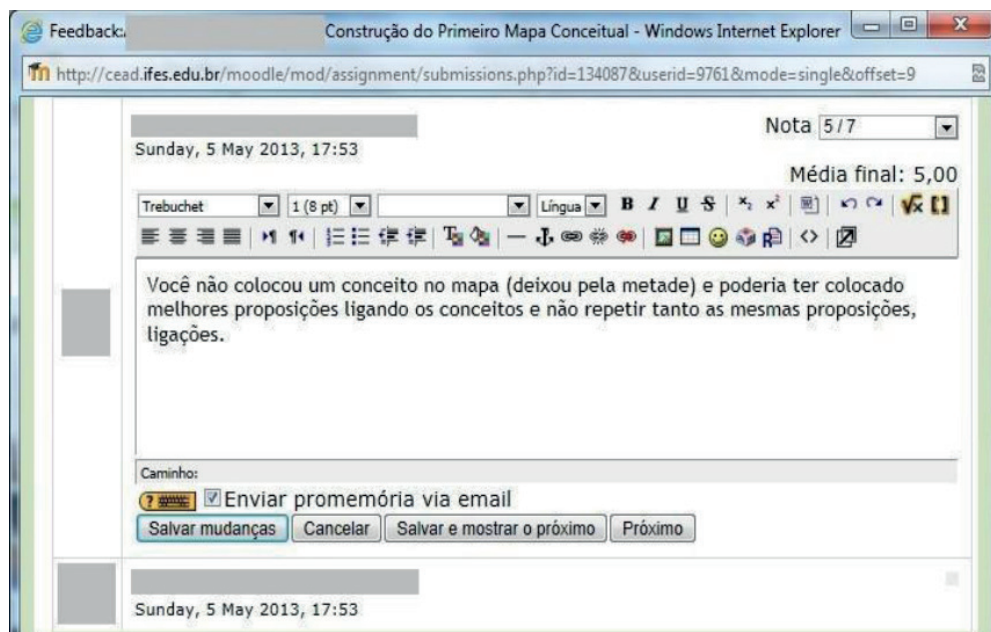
Feedback: Construção do Primeiro Mapa Conceitual - Windows Internet Explorer

http://cead.ifes.edu.br/moodle/mod/assignment/submissions.php?id=134087&userid=9761&mode=single&offset=9

Sunday, 5 May 2013, 17:53

Nota 5 / 7

Média final: 5,00

Trebuchet 1 (8 pt) Língua B I U S

Você não colocou um conceito no mapa (deixou pela metade) e poderia ter colocado melhores proposições ligando os conceitos e não repetir tanto as mesmas proposições, ligações.

Caminho:

Enviar promemória via email

Salvar mudanças | Cancelar | Salvar e mostrar o próximo | Próximo

Sunday, 5 May 2013, 17:53